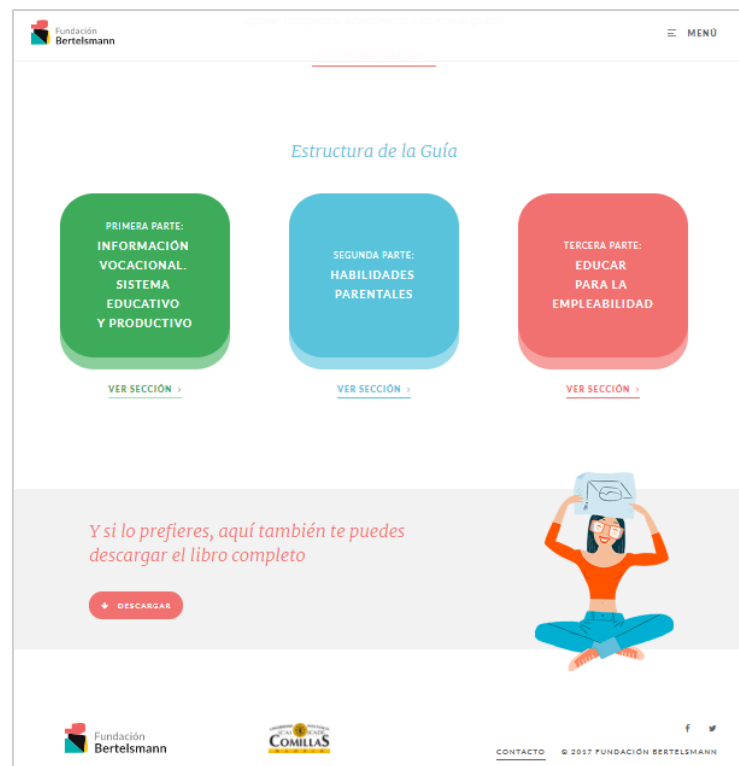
Fundación Bertelsmann

MENÚ

Estructura de la Guía

PRIMERA PARTE:
INFORMACIÓN VOCACIONAL. SISTEMA EDUCATIVO Y PRODUCTIVO

VER SECCIÓN >

SEGUNDA PARTE:
HABILIDADES PARENTALES

VER SECCIÓN >

TERCERA PARTE:
EDUCAR PARA LA EMPLEABILIDAD

VER SECCIÓN >

Y si lo prefieres, aquí también te puedes descargar el libro completo

DESCARGAR

Fundación Bertelsmann

COMILLAS

f

CONTACTO

© 2017 FUNDACIÓN BERTELSMANN